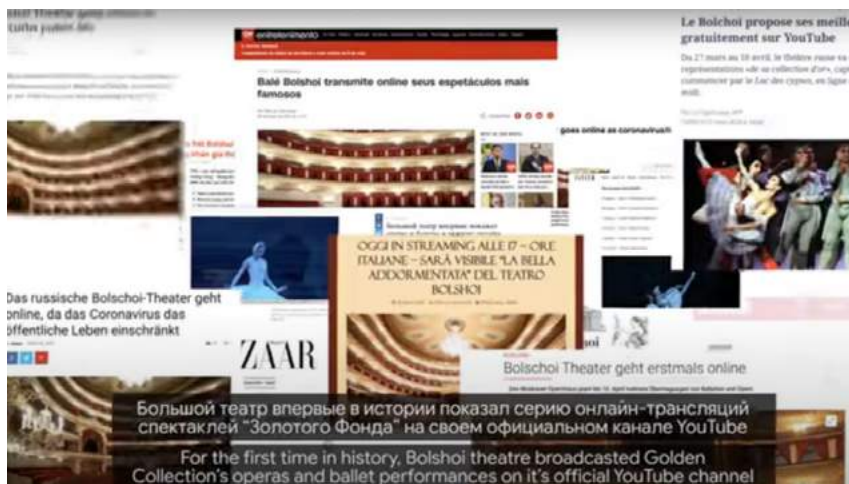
Le Bolchoi propose ses meill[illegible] gratuitement sur YouTube

entretenimento

Balé Bolshoi transmite online seus espetáculos mais famosos

goes online as coronavirus

OGGI IN STREAMING ALLE 17 – ORE ITALIANE – SARÀ VISIBILE "LA BELLA ADDORMENTATA" DEL TEATRO BOLSHOI

Das russische Bolschoi-Theater geht online, da das Coronavirus das öffentliche Leben einschränkt

ZAAR

Bolschoi Theater geht erstmals online

Большой театр впервые в истории показал серию онлайн-трансляций спектаклей "Золотого Фонда" на своем официальном канале YouTube

For the first time in history, Bolshoi theatre broadcasted Golden Collection's operas and ballet performances on it's official YouTube channel